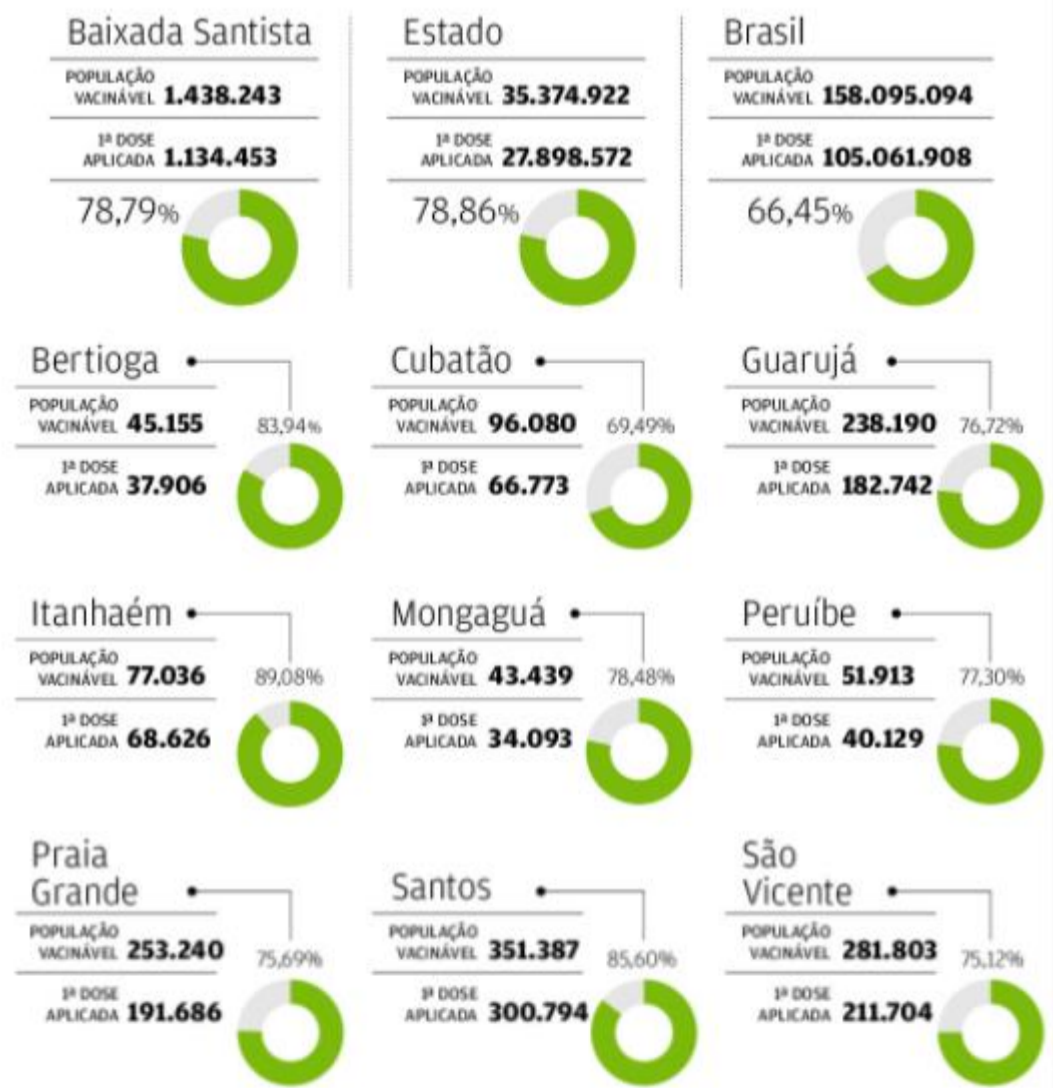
Baixada Santista
POPULAÇÃO VACINÁVEL 1.438.243
1ª DOSE APLICADA 1.134.453
78,79%

Estado
POPULAÇÃO VACINÁVEL 35.374.922
1ª DOSE APLICADA 27.898.572
78,86%

Brasil
POPULAÇÃO VACINÁVEL 158.095.094
1ª DOSE APLICADA 105.061.908
66,45%

Bertioga
POPULAÇÃO VACINÁVEL 45.155
1ª DOSE APLICADA 37.906
83,94%

Cubatão
POPULAÇÃO VACINÁVEL 96.080
1ª DOSE APLICADA 66.773
69,49%

Guarujá
POPULAÇÃO VACINÁVEL 238.190
1ª DOSE APLICADA 182.742
76,72%

Itanhaém
POPULAÇÃO VACINÁVEL 77.036
1ª DOSE APLICADA 68.626
89,08%

Mongaguá
POPULAÇÃO VACINÁVEL 43.439
1ª DOSE APLICADA 34.093
78,48%

Peruíbe
POPULAÇÃO VACINÁVEL 51.913
1ª DOSE APLICADA 40.129
77,30%

Praia Grande
POPULAÇÃO VACINÁVEL 253.240
1ª DOSE APLICADA 191.686
75,69%

Santos
POPULAÇÃO VACINÁVEL 351.387
1ª DOSE APLICADA 300.794
85,60%

São Vicente
POPULAÇÃO VACINÁVEL 281.803
1ª DOSE APLICADA 211.704
75,12%